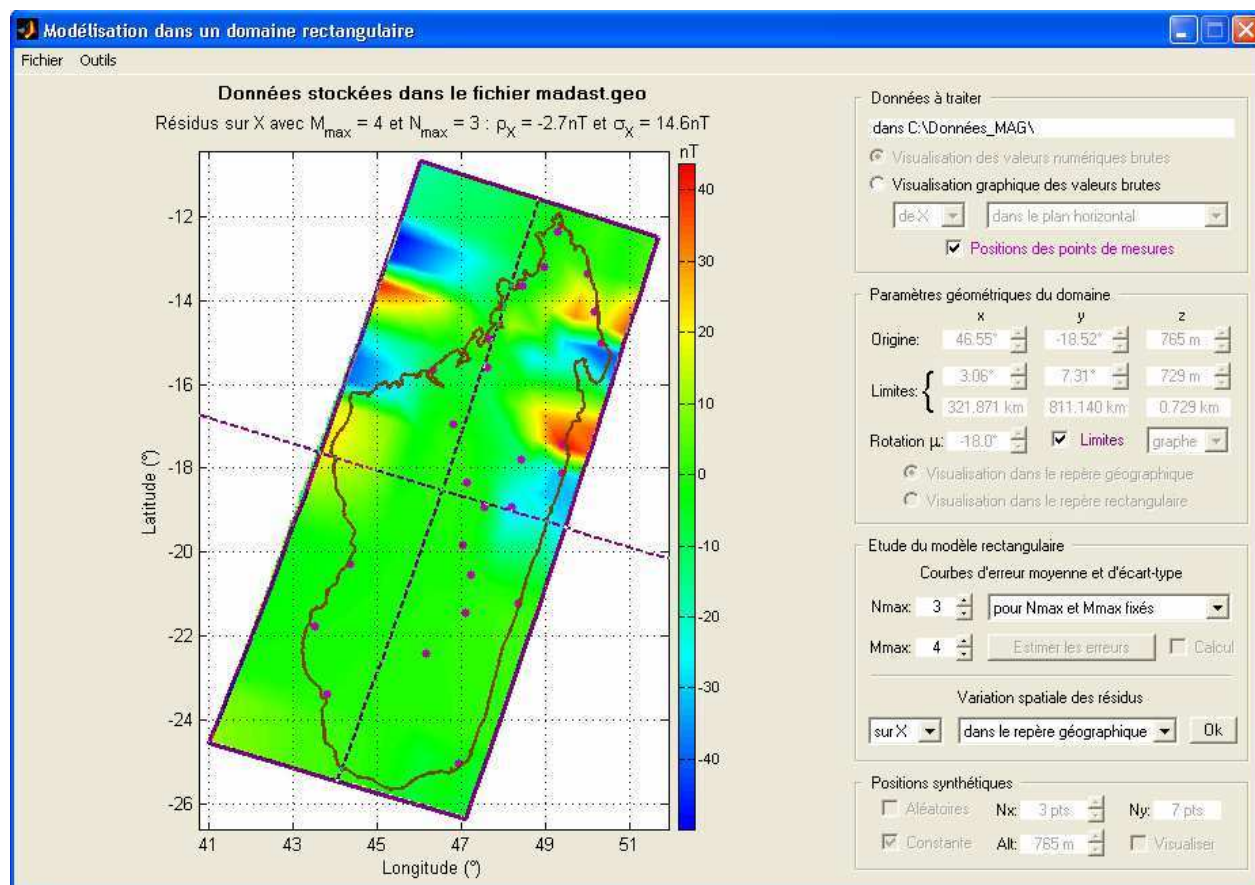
Modélisation dans un domaine rectangulaire

Fichier Outils

Données stockées dans le fichier madast.geo

Résidus sur X avec $M_{max}$ = 4 et $N_{max}$ = 3 : $\rho_X$ = -2.7nT et $\sigma_X$ = 14.6nT

nT

40
30
20
10
0
-10
-20
-30
-40

-12
-14
-16
-18
-20
-22
-24
-26

Latitude (°)

41 43 45 47 49 51

Longitude (°)

Données à traiter

dans C:\Données_MAG\

Visualisation des valeurs numériques brutes

Visualisation graphique des valeurs brutes

de X

dans le plan horizontal

Positions des points de mesures

Paramètres géométriques du domaine

x y z

Origine: 46.55° -18.52° 765 m

Limites: 3.06° 7.31° 729 m

321.871 km 811.140 km 0.729 km

Rotation µ: -18.0° Limites graphe

Visualisation dans le repère géographique

Visualisation dans le repère rectangulaire

Etude du modèle rectangulaire

Courbes d'erreur moyenne et d'écart-type

Nmax: 3 pour Nmax et Mmax fixés

Mmax: 4 Estimer les erreurs Calcul

Variation spatiale des résidus

sur X dans le repère géographique Ok

Positions synthétiques

Aléatoires Nx: 3 pts Ny: 7 pts

Constante Alt: 765 m Visualiser